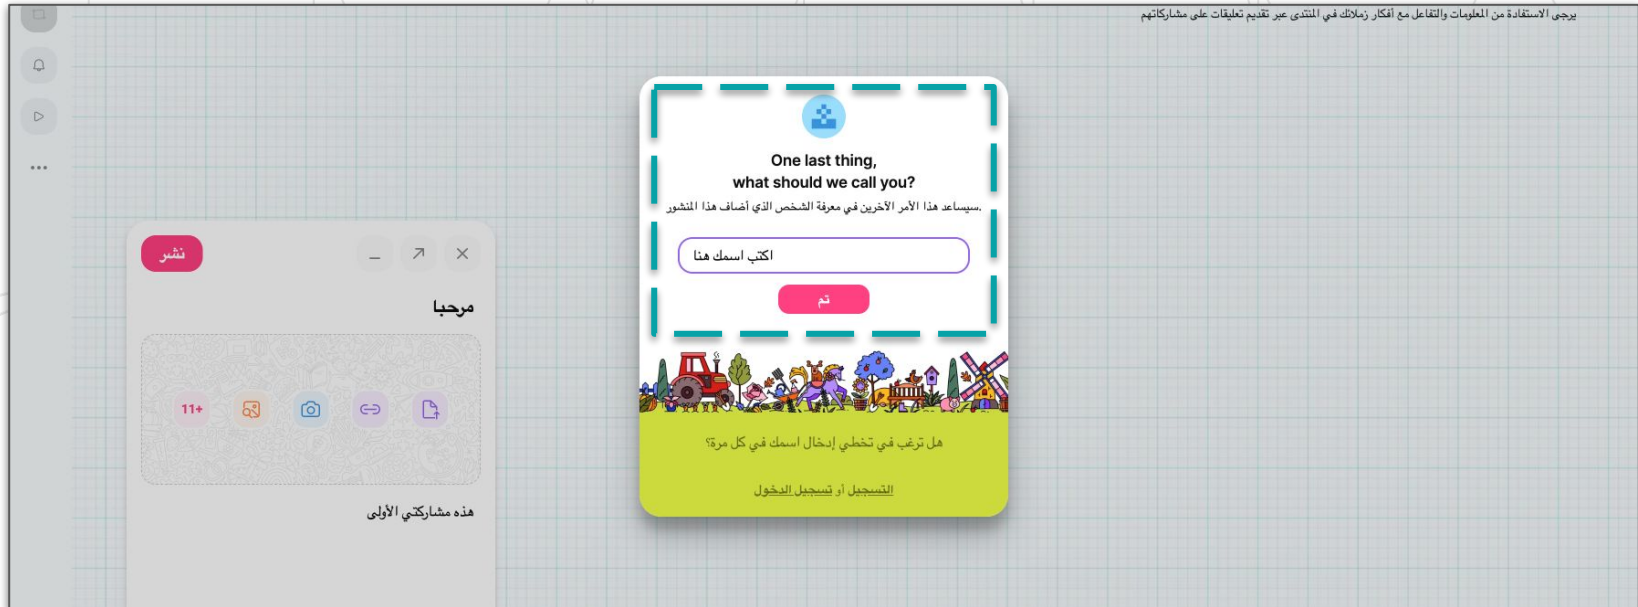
يرجى الاستفادة من المعلومات والتفاعل مع أفكار زملائك في المنتدى عبر تقديم تعليقات على مشاركاتهم

نشر

مرحبا

11+

هذه مشاركتي الأولى

One last thing,
what should we call you?

.سيساعد هذا الأمر الآخرين في معرفة الشخص الذي أضاف هذا المنشور

اكتب اسمك هنا

تم

هل ترغب في تخطي إدخال اسمك في كل مرة؟

التسجيل أو تسجيل الدخول